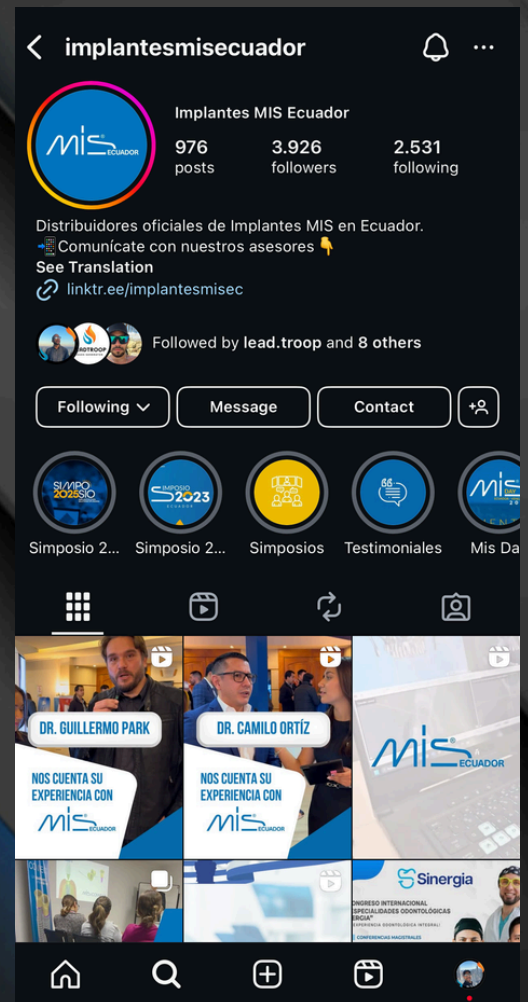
implantesmisecuador

MIS ECUADOR

Implantes MIS Ecuador

976 posts

3.926 followers

2.531 following

Distribuidores oficiales de Implantes MIS en Ecuador.
📲Comunícate con nuestros asesores 👇
See Translation
linktr.ee/implantesmisec

Followed by lead.troop and 8 others

Following

Message

Contact

SIMPO 2025 SIO

SIMPOSIO 2023 ECUADOR

MIS

Simposio 2...

Simposio 2...

Simposios

Testimoniales

Mis Da

DR. GUILLERMO PARK

NOS CUENTA SU EXPERIENCIA CON

MIS ECUADOR

DR. CAMILO ORTÍZ

NOS CUENTA SU EXPERIENCIA CON

MIS ECUADOR

MIS ECUADOR

Sinergia

CONGRESO INTERNACIONAL ESPECIALIDADES ODONTOLÓGICAS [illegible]ERGIA
EXPERIENCIA ODONTOLÓGICA INTEGRAL
CONFERENCIAS MAGISTRALES